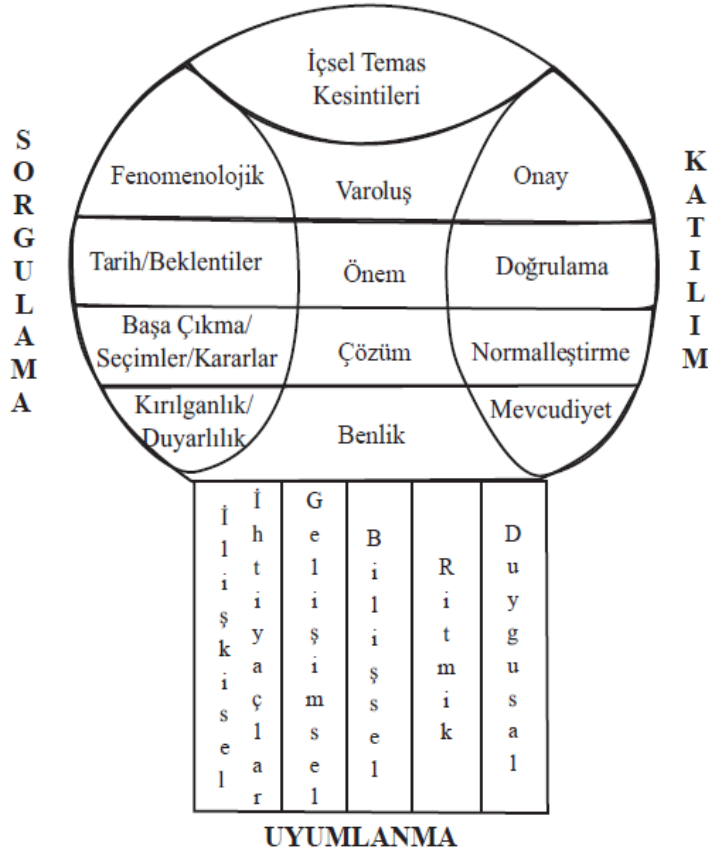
SORGULAMA

İçsel Temas Kesintileri

Fenomenolojik

Varoluş

Onay

Tarih/Beklentiler

Önem

Doğrulama

Başa Çıkma/ Seçimler/Kararlar

Çözüm

Normalleştirme

Kırılganlık/ Duyarlılık

Benlik

Mevcudiyet

KATILIM

İlişkisel

İhtiyaçlar

Gelişimsel

Bilişsel

Ritmik

Duygusal

UYUMLANMA